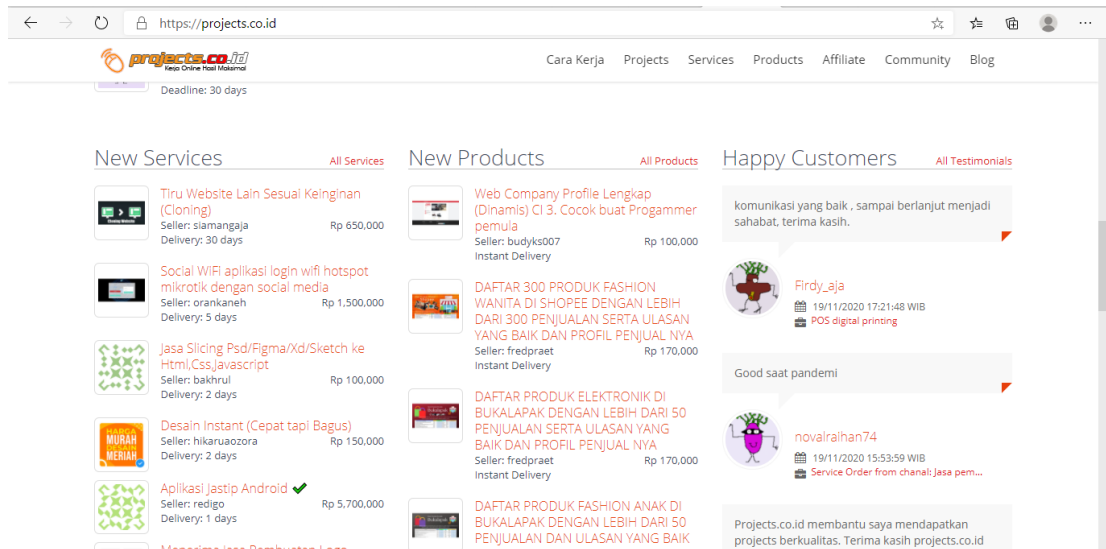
https://projects.co.id

projects.co.id
Kerja Online Hasil Maksimal

Cara Kerja Projects Services Products Affiliate Community Blog

Deadline: 30 days

New Services
All Services

Tiru Website Lain Sesuai Keinginan (Cloning)
Seller: siamangaja Rp 650,000
Delivery: 30 days

Social WiFi aplikasi login wifi hotspot mikrotik dengan social media
Seller: orankaneh Rp 1,500,000
Delivery: 5 days

Jasa Slicing Psd/Figma/Xd/Sketch ke Html,Css,Javascript
Seller: bakhrul Rp 100,000
Delivery: 2 days

Desain Instant (Cepat tapi Bagus)
Seller: hikaruaozora Rp 150,000
Delivery: 2 days

Aplikasi Jastip Android
Seller: redigo Rp 5,700,000
Delivery: 1 days

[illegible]

New Products
All Products

Web Company Profile Lengkap (Dinamis) CI 3. Cocok buat Progammer pemula
Seller: budyks007 Rp 100,000
Instant Delivery

DAFTAR 300 PRODUK FASHION WANITA DI SHOPEE DENGAN LEBIH DARI 300 PENJUALAN SERTA ULASAN YANG BAIK DAN PROFIL PENJUAL NYA
Seller: fredpraet Rp 170,000
Instant Delivery

DAFTAR PRODUK ELEKTRONIK DI BUKALAPAK DENGAN LEBIH DARI 50 PENJUALAN SERTA ULASAN YANG BAIK DAN PROFIL PENJUAL NYA
Seller: fredpraet Rp 170,000
Instant Delivery

DAFTAR PRODUK FASHION ANAK DI BUKALAPAK DENGAN LEBIH DARI 50 PENJUALAN DAN ULASAN YANG BAIK

Happy Customers
All Testimonials

komunikasi yang baik , sampai berlanjut menjadi sahabat, terima kasih.

Firdy_aja
19/11/2020 17:21:48 WIB
POS digital printing

Good saat pandemi

novalraihan74
19/11/2020 15:53:59 WIB
Service Order from chanal: Jasa pem...

Projects.co.id membantu saya mendapatkan projects berkualitas. Terima kasih projects.co.id